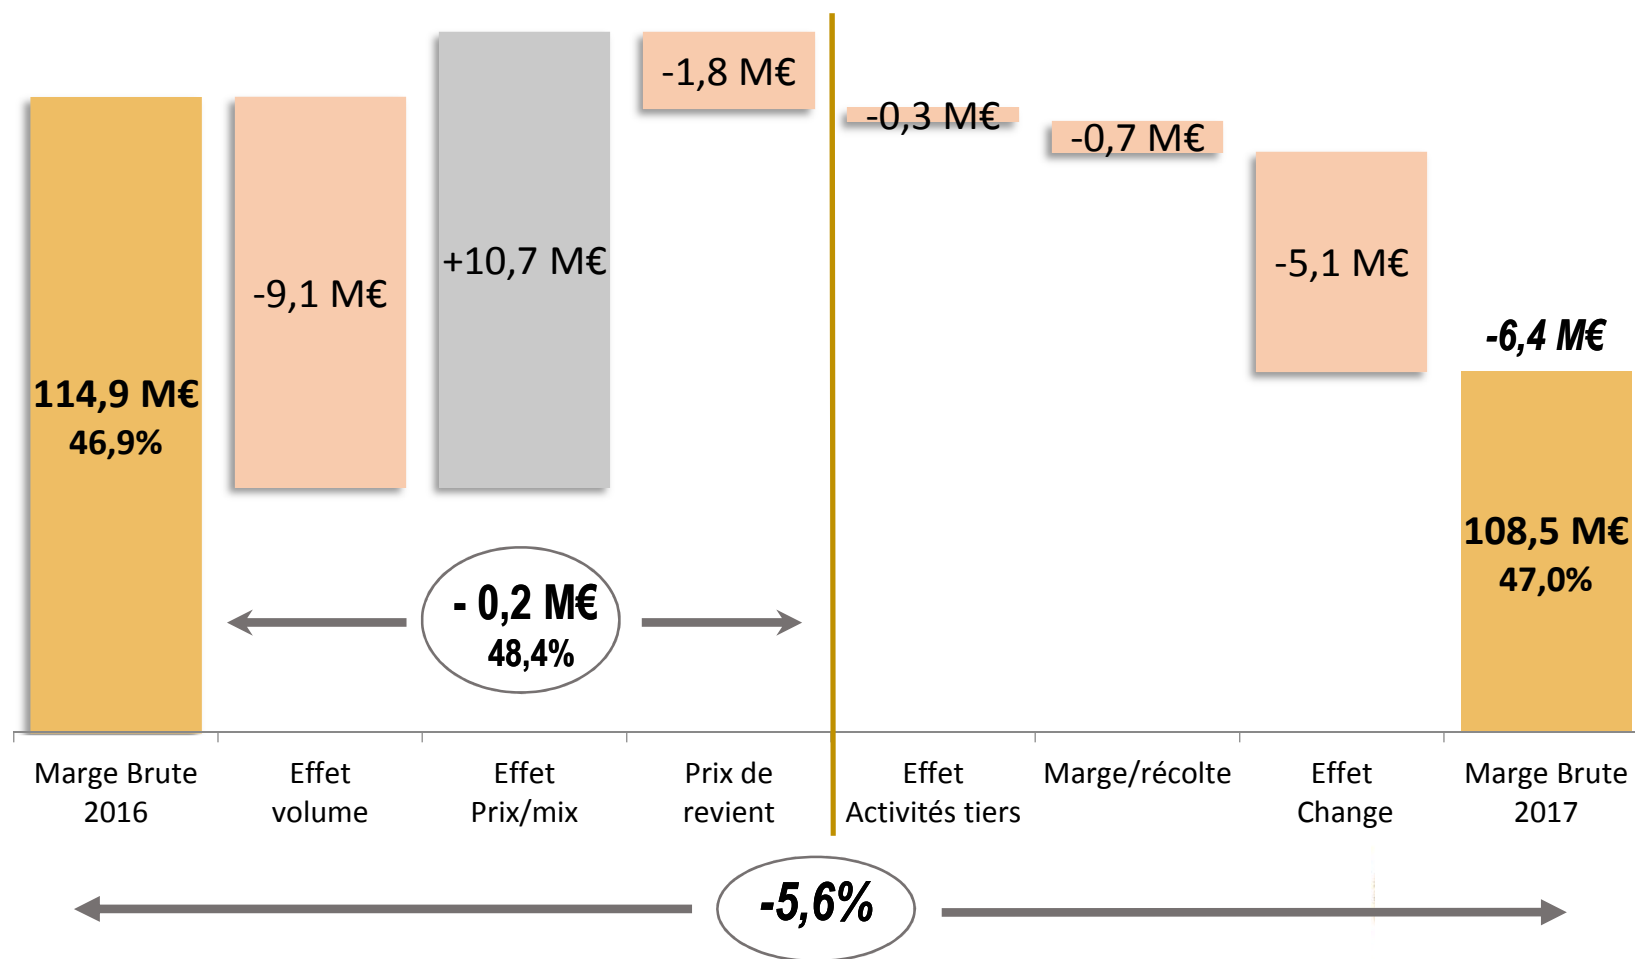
114,9 M€
46,9%

-9,1 M€

+10,7 M€

-1,8 M€

-0,3 M€

-0,7 M€

-5,1 M€

-6,4 M€

108,5 M€
47,0%

- 0,2 M€
48,4%

Marge Brute 2016

Effet volume

Effet Prix/mix

Prix de revient

Effet Activités tiers

Marge/récolte

Effet Change

Marge Brute 2017

-5,6%